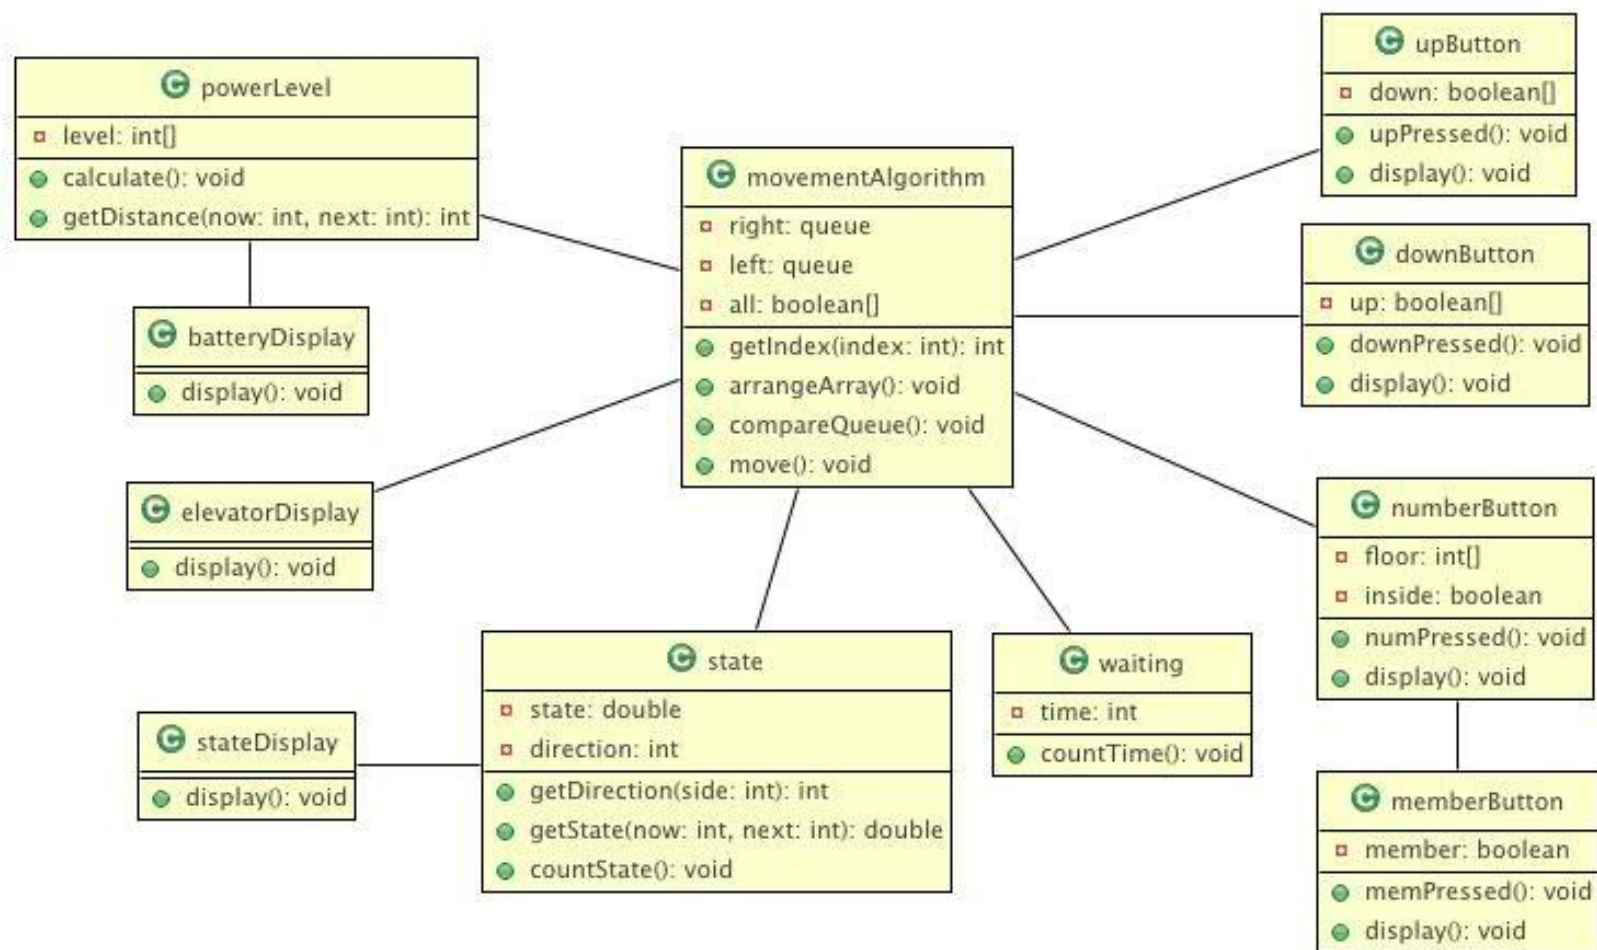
powerLevel
level: int[]
calculate(): void
getDistance(now: int, next: int): int

batteryDisplay
display(): void

movementAlgorithm
right: queue
left: queue
all: boolean[]
getIndex(index: int): int
arrangeArray(): void
compareQueue(): void
move(): void

upButton
down: boolean[]
upPressed(): void
display(): void

downButton
up: boolean[]
downPressed(): void
display(): void

elevatorDisplay
display(): void

numberButton
floor: int[]
inside: boolean
numPressed(): void
display(): void

state
state: double
direction: int
getDirection(side: int): int
getState(now: int, next: int): double
countState(): void

waiting
time: int
countTime(): void

stateDisplay
display(): void

memberButton
member: boolean
memPressed(): void
display(): void